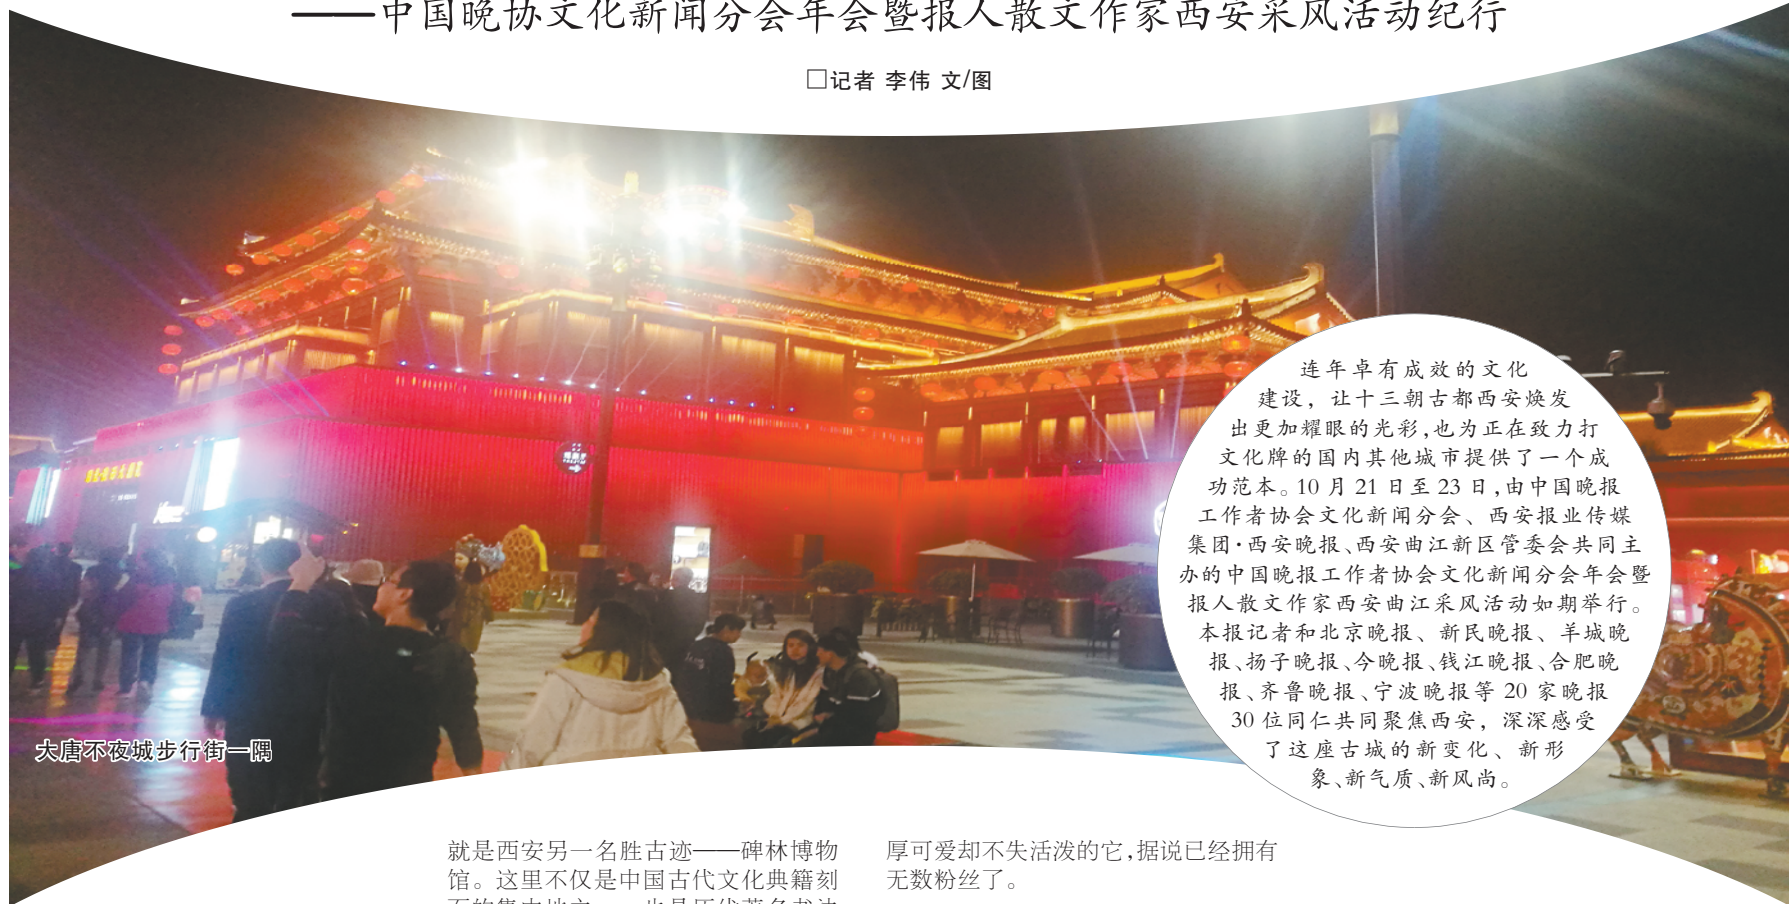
——中国晚协文化新闻分会年会暨报人散文作家西安采风活动纪行

□记者 李伟 文/图

连年卓有成效的文化建设，让十三朝古都西安焕发出更加耀眼的光彩，也为正在致力打文化牌的国内其他城市提供了一个成功范本。10月21日至23日，由中国晚报工作者协会文化新闻分会、西安报业传媒集团·西安晚报、西安曲江新区管委会共同主办的中国晚报工作者协会文化新闻分会年会暨报人散文作家西安曲江采风活动如期举行。本报记者和北京晚报、新民晚报、羊城晚报、扬子晚报、今晚报、钱江晚报、合肥晚报、齐鲁晚报、宁波晚报等20家晚报30位同仁共同聚焦西安，深深感受了这座古城的新变化、新形象、新气质、新风尚。

大唐不夜城步行街一隅

就是西安另一名胜古迹——碑林博物馆。这里不仅是中国古代文化典籍刻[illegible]

厚可爱却不失活泼的它，据说已经拥有无数粉丝了。